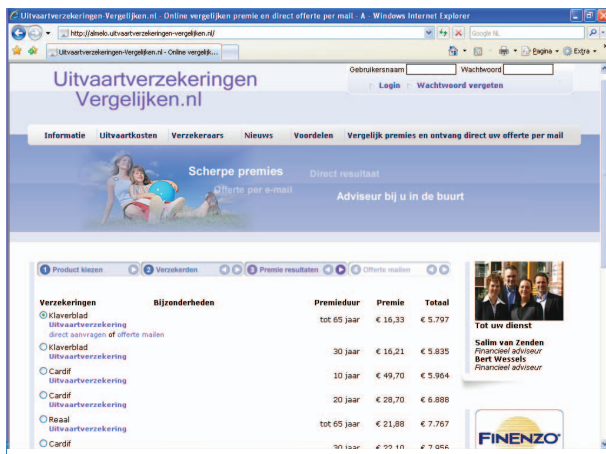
Uitvaartverzekeringen-Vergelijken.nl - Online vergelijken premie en direct offerte per mail. - A - Windows Internet Explorer

http://almelo.uitvaartverzekeringen-vergelijken.nl/

Google NL

Uitvaartverzekeringen-Vergelijken.nl - Online vergelijk...

Pagina ▾ Extra ▾

Uitvaartverzekeringen Vergelijken.nl

Gebruikersnaam Wachtwoord

Login Wachtwoord vergeten

Informatie Uitvaartkosten Verzekeraars Nieuws Voordelen Vergelijk premies en ontvang direct uw offerte per mail

Scherpe premies Direct resultaat

Offerte per e-mail

Adviseur bij u in de buurt

1 Product kiezen 2 Verzekerden 3 Premie resultaten 4 Offerte mailen

| Verzekeringen | Bijzonderheden | Premieduur | Premie | Totaal |
|---|---|---|---|---|
| Klaverblad Uitvaartverzekering direct aanvragen of offerte mailen | | tot 65 jaar | € 16,33 | € 5.797 |
| Klaverblad Uitvaartverzekering | | 30 jaar | € 16,21 | € 5.835 |
| Cardif Uitvaartverzekering | | 10 jaar | € 49,70 | € 5.964 |
| Cardif Uitvaartverzekering | | 20 jaar | € 28,70 | € 6.888 |
| Reaal Uitvaartverzekering | | tot 65 jaar | € 21,88 | € 7.767 |
| Cardif | | 30 jaar | € 22,10 | € 7.956 |

Tot uw dienst

Salim van Zenden
Financieel adviseur
Bert Wessels
Financieel adviseur

FINENZO